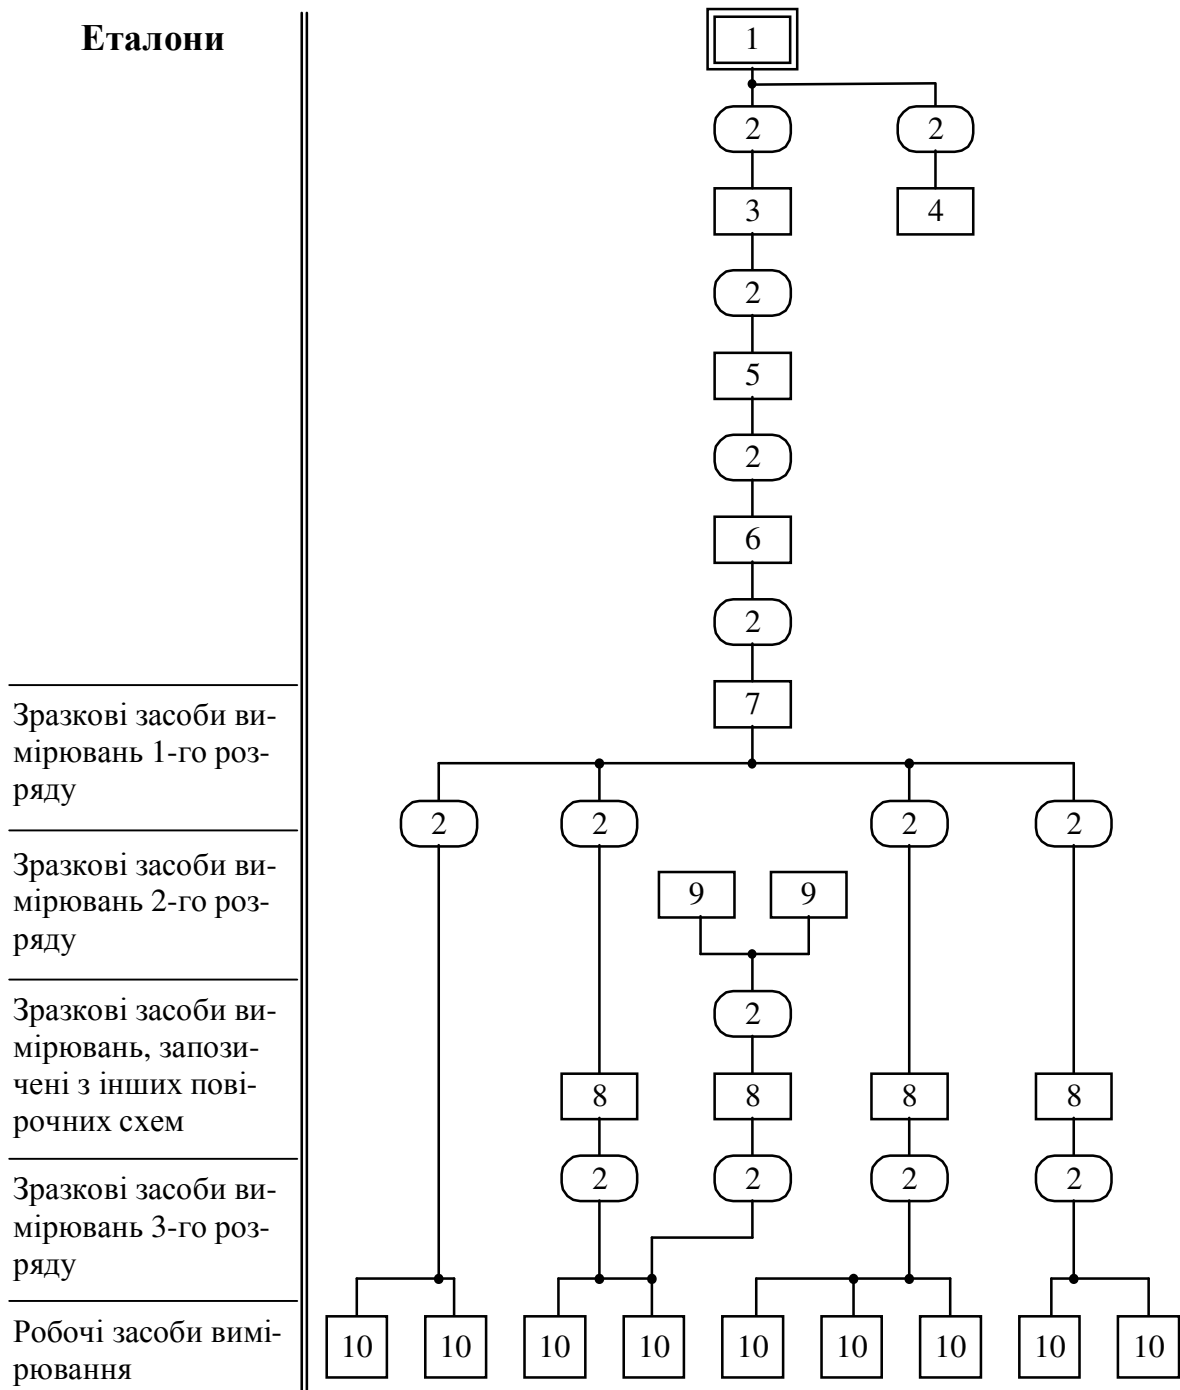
Еталони

Зразкові засоби вимірювань 1-го розряду

Зразкові засоби вимірювань 2-го розряду

Зразкові засоби вимірювань, запозичені з інших повірочних схем

Зразкові засоби вимірювань 3-го розряду

Робочі засоби вимірювання

1
2 2
3 4
2
5
2
6
2
7
2 2 2 2
9 9
2
8 8 8 8
2 2 2 2
10 10 10 10 10 10 10 10 10